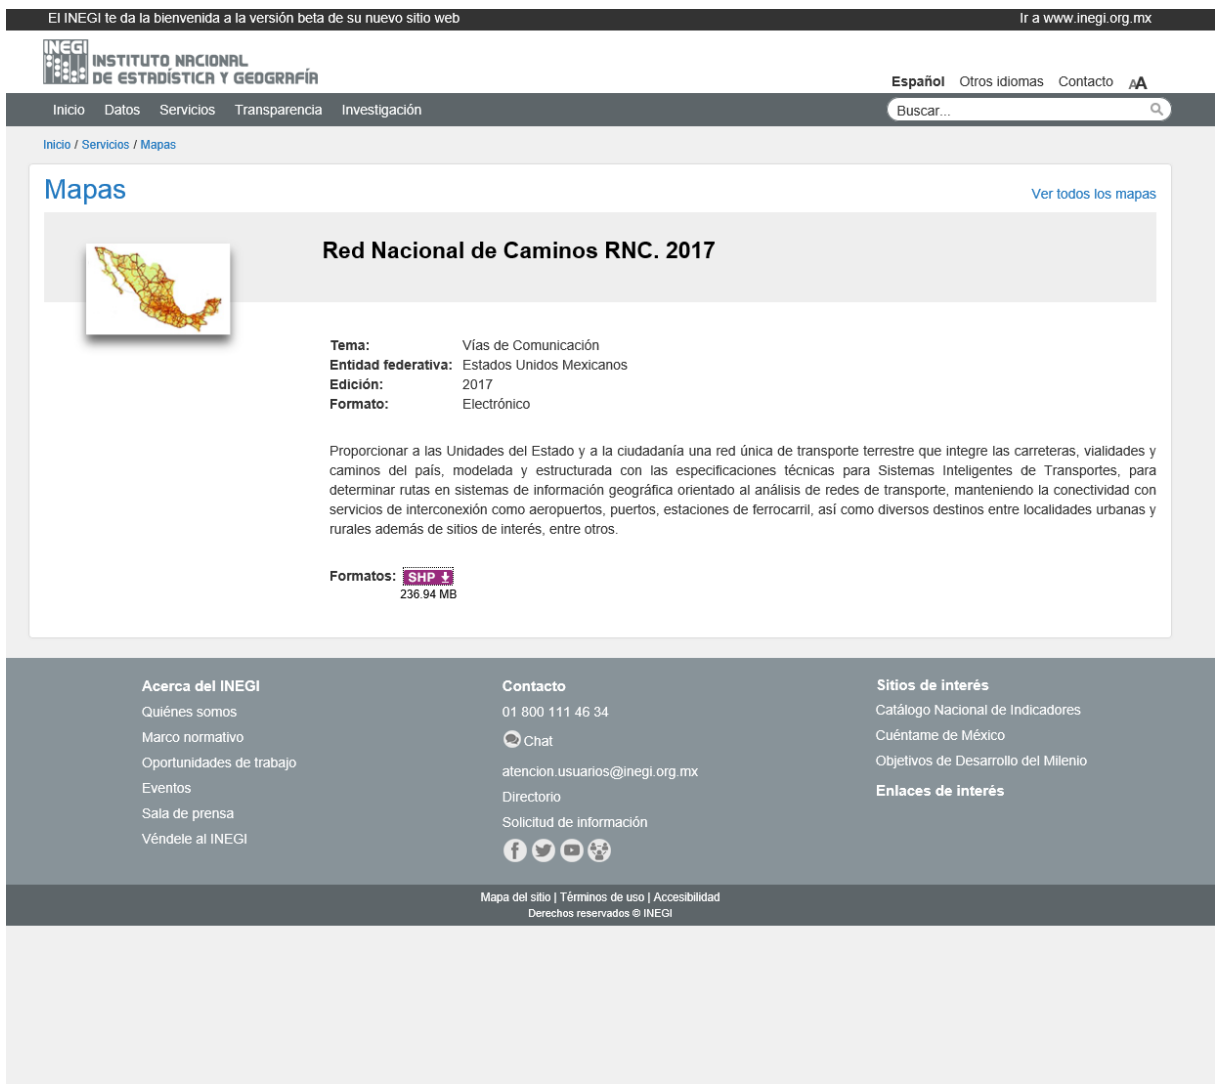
El INEGI te da la bienvenida a la versión beta de su nuevo sitio web

Ir a www.inegi.org.mx

INEGI INSTITUTO NACIONAL DE ESTADÍSTICA Y GEOGRAFÍA

Español Otros idiomas Contacto AA

Inicio Datos Servicios Transparencia Investigación

Buscar...

Inicio / Servicios / Mapas

Mapas

Ver todos los mapas

Red Nacional de Caminos RNC. 2017

Tema: Vías de Comunicación
Entidad federativa: Estados Unidos Mexicanos
Edición: 2017
Formato: Electrónico

Proporcionar a las Unidades del Estado y a la ciudadanía una red única de transporte terrestre que integre las carreteras, vialidades y caminos del país, modelada y estructurada con las especificaciones técnicas para Sistemas Inteligentes de Transportes, para determinar rutas en sistemas de información geográfica orientado al análisis de redes de transporte, manteniendo la conectividad con servicios de interconexión como aeropuertos, puertos, estaciones de ferrocarril, así como diversos destinos entre localidades urbanas y rurales además de sitios de interés, entre otros.

Formatos: SHP
236.94 MB

Acerca del INEGI
Quiénes somos
Marco normativo
Oportunidades de trabajo
Eventos
Sala de prensa
Véndele al INEGI

Contacto
01 800 111 46 34
Chat
atencion.usuarios@inegi.org.mx
Directorio
Solicitud de información

Sitios de interés
Catálogo Nacional de Indicadores
Cuéntame de México
Objetivos de Desarrollo del Milenio
Enlaces de interés

Mapa del sitio | Términos de uso | Accesibilidad
Derechos reservados © INEGI